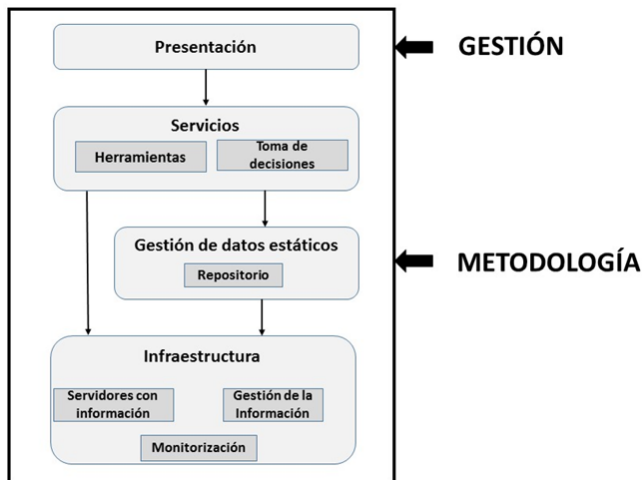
Presentación

GESTIÓN

Servicios

Herramientas

Toma de decisiones

Gestión de datos estáticos

Repositorio

METODOLOGÍA

Infraestructura

Servidores con información

Gestión de la Información

Monitorización